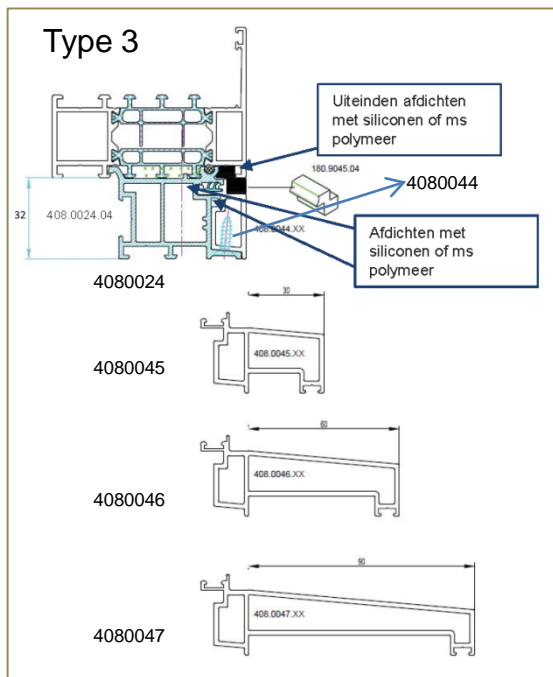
Type 3

Uiteinden afdichten met siliconen of ms polymeer

180.9045.04

4080044

32

408.0024.04

408.0044.XX

Afdichten met siliconen of ms polymeer

4080024

30

4080045

408.0045.XX

60

4080046

408.0046.XX

90

4080047

408.0047.XX